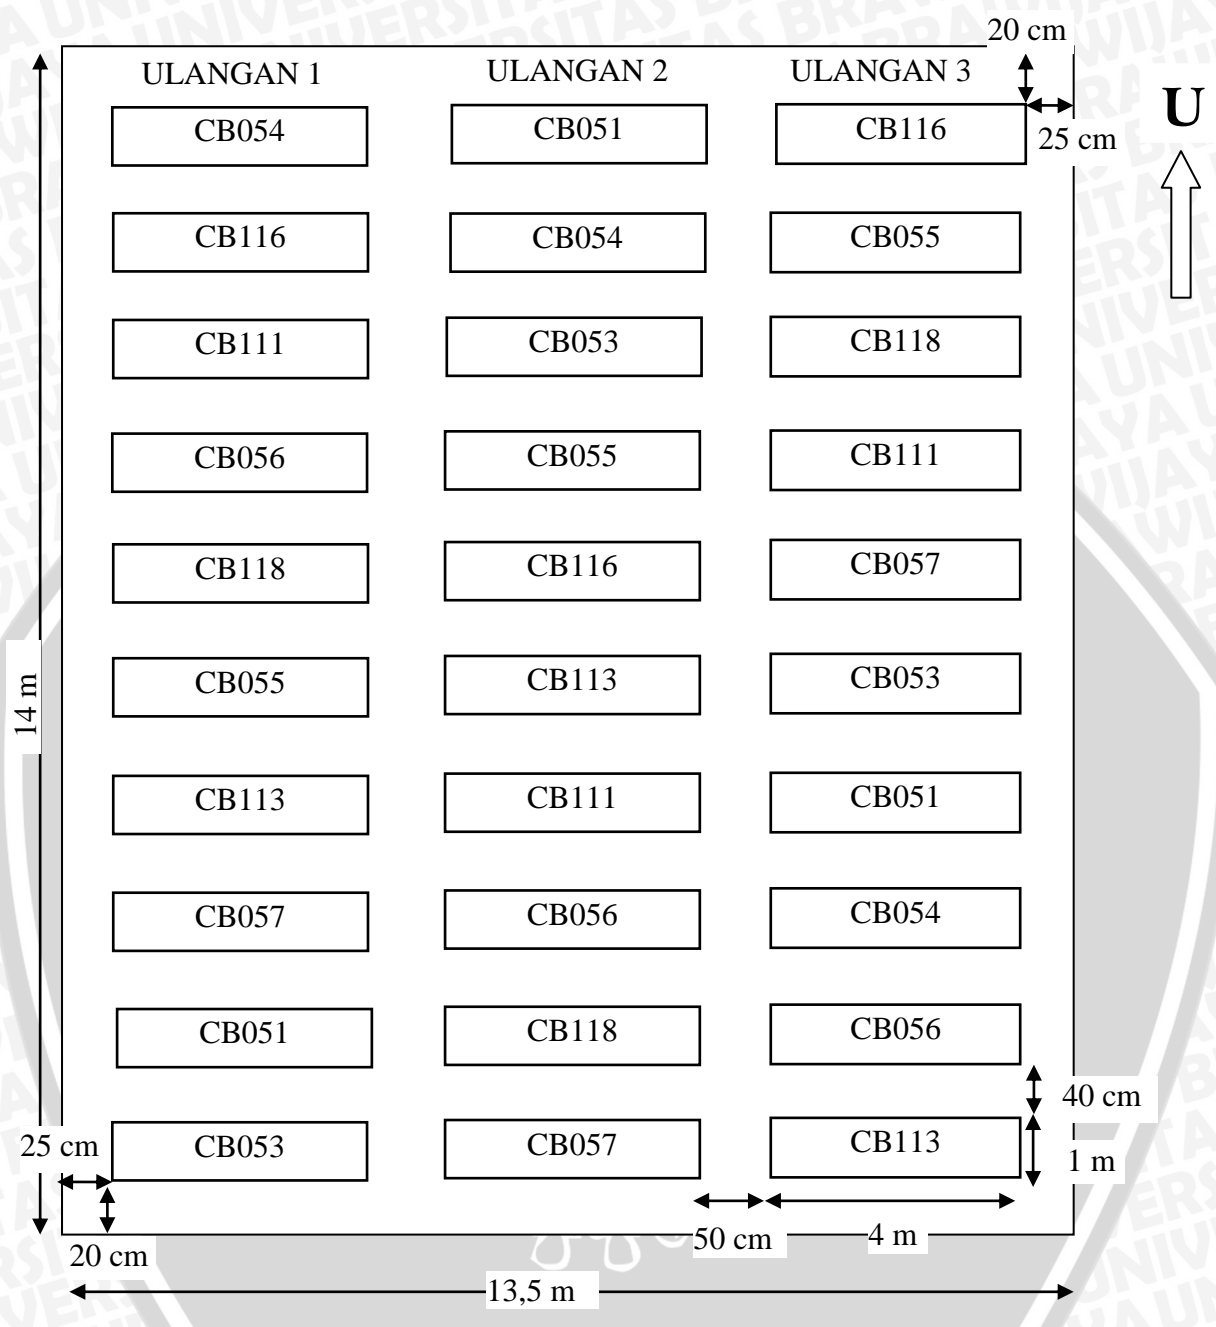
20 cm

ULANGAN 1 | ULANGAN 2 | ULANGAN 3

U

25 cm

| ULANGAN 1 | ULANGAN 2 | ULANGAN 3 |
|---|---|---|
| CB054 | CB051 | CB116 |
| CB116 | CB054 | CB055 |
| CB111 | CB053 | CB118 |
| CB056 | CB055 | CB111 |
| CB118 | CB116 | CB057 |
| CB055 | CB113 | CB053 |
| CB113 | CB111 | CB051 |
| CB057 | CB056 | CB054 |
| CB051 | CB118 | CB056 |
| CB053 | CB057 | CB113 |

14 m

40 cm

1 m

25 cm

20 cm

50 cm

4 m

13,5 m